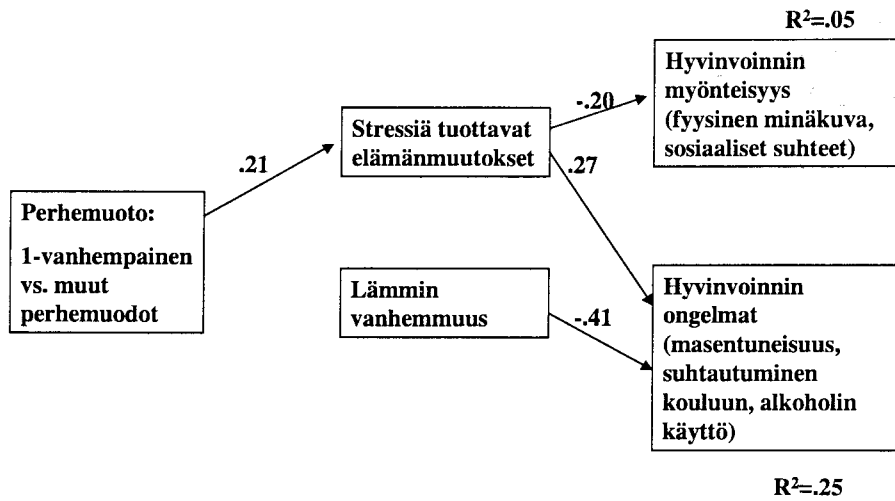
$R^2$=.05

Hyvinvoinnin myönteisyys (fyysinen minäkuva, sosiaaliset suhteet)

-.20

Stressiä tuottavat elämänmuutokset

.21

.27

Perhemuoto:

1-vanhempainen vs. muut perhemuodot

Lämmin vanhemmuus

-.41

Hyvinvoinnin ongelmat (masentuneisuus, suhtautuminen kouluun, alkoholin käyttö)

$R^2$=.25